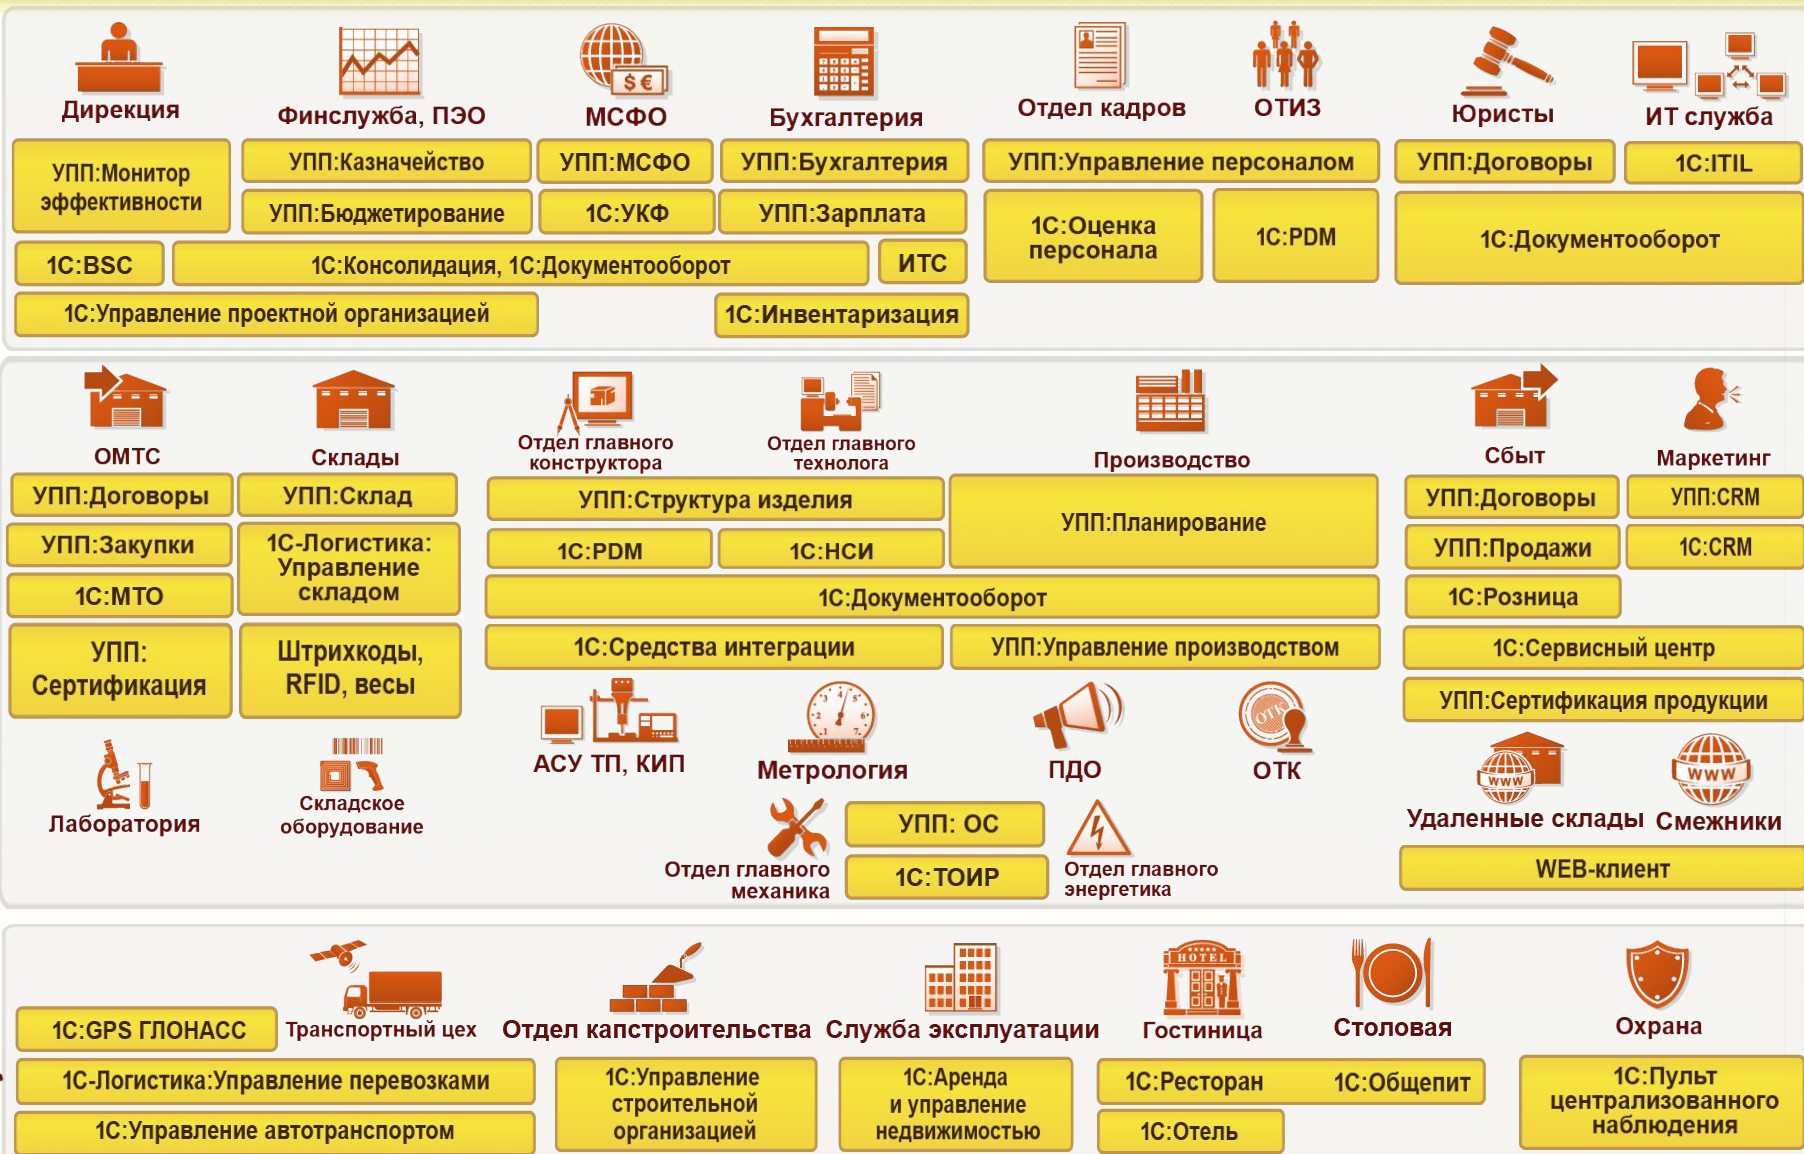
Дирекция
Финслужба, ПЭО
МСФО
Бухгалтерия
Отдел кадров
ОТИЗ
Юристы
ИТ служба

УПП:Монитор эффективности
УПП:Казначейство
УПП:МСФО
УПП:Бухгалтерия
УПП:Управление персоналом
УПП:Договоры
1С:ITIL
УПП:Бюджетирование
1С:УКФ
УПП:Зарплата
1С:Оценка персонала
1С:PDM
1С:Документооборот
1С:BSC
1С:Консолидация, 1С:Документооборот
ИТС
1С:Управление проектной организацией
1С:Инвентаризация

ОМТС
Склады
Отдел главного конструктора
Отдел главного технолога
Производство
Сбыт
Маркетинг

УПП:Договоры
УПП:Склад
УПП:Структура изделия
УПП:Планирование
УПП:Договоры
УПП:CRM
УПП:Закупки
1С-Логистика: Управление складом
1С:PDM
1С:НСИ
УПП:Продажи
1С:CRM
1С:МТО
1С:Документооборот
1С:Розница
УПП: Сертификация
Штрихкоды, RFID, весы
1С:Средства интеграции
УПП:Управление производством
1С:Сервисный центр
УПП:Сертификация продукции

АСУ ТП, КИП
Метрология
ПДО
ОТК
Лаборатория
Складское оборудование
Удаленные склады
Смежники
Отдел главного механика
УПП: ОС
1С:ТОИР
Отдел главного энергетика
WEB-клиент

1С:GPS ГЛОНАСС
Транспортный цех
Отдел капстроительства
Служба эксплуатации
Гостиница
Столовая
Охрана
1С-Логистика:Управление перевозками
1С:Управление строительной организацией
1С:Аренда и управление недвижимостью
1С:Ресторан
1С:Общепит
1С:Пульт централизованного наблюдения
1С:Управление автотранспортом
1С:Отель